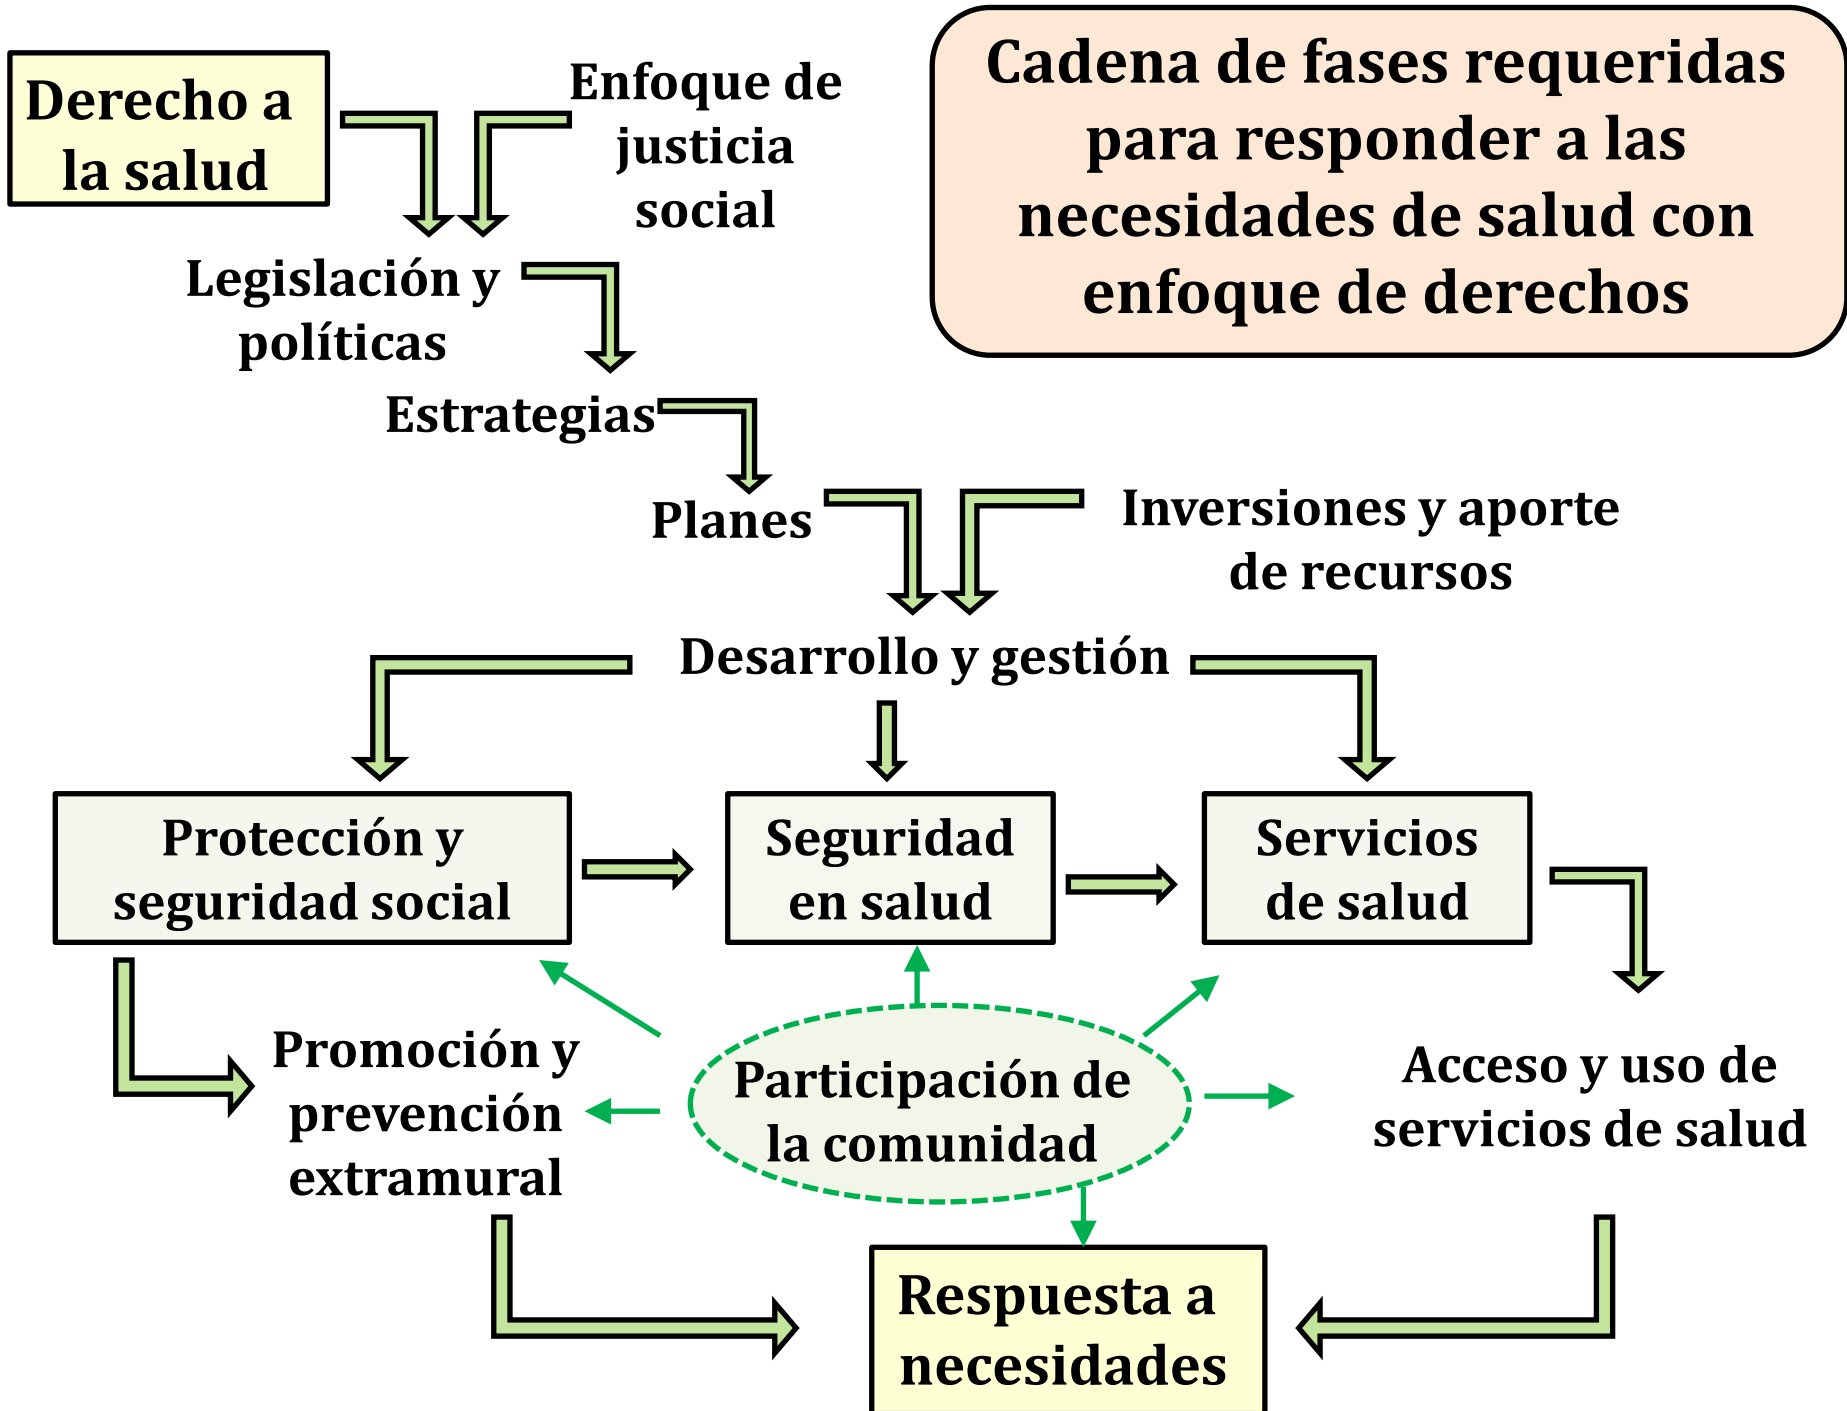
Cadena de fases requeridas para responder a las necesidades de salud con enfoque de derechos

Derecho a la salud

Enfoque de justicia social

Legislación y políticas

Estrategias

Planes

Inversiones y aporte de recursos

Desarrollo y gestión

Protección y seguridad social

Seguridad en salud

Servicios de salud

Promoción y prevención extramural

Participación de la comunidad

Acceso y uso de servicios de salud

Respuesta a necesidades